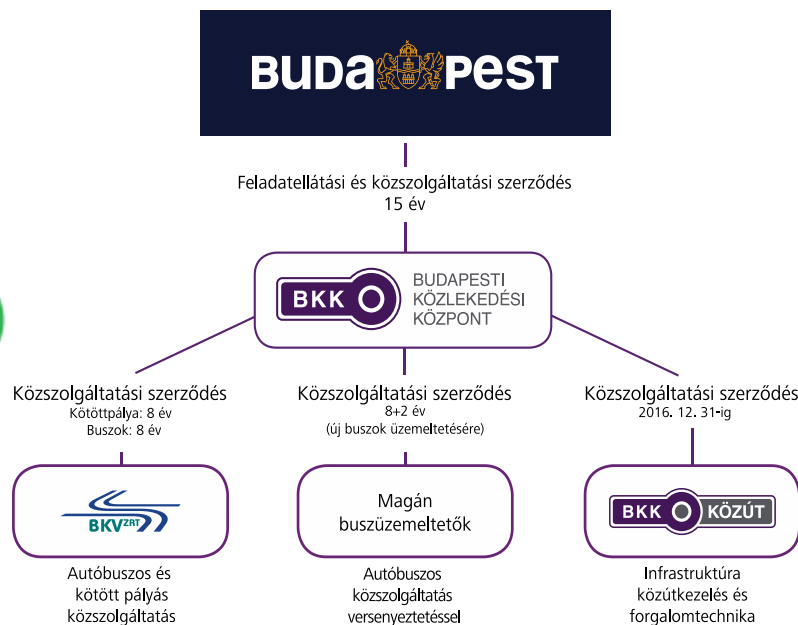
BUDAPEST

Feladatellátási és közszolgáltatási szerződés
15 év

BKK BUDAPESTI KÖZLEKEDÉSI KÖZPONT

Közszolgáltatási szerződés
Kötöttpálya: 8 év
Buszok: 8 év

BKV ZRT

Autóbuszos és kötött pályás közszolgáltatás

Közszolgáltatási szerződés
8+2 év
(új buszok üzemeltetésére)

Magán buszüzemeltetők

Autóbuszos közszolgáltatás versenyeztetéssel

Közszolgáltatási szerződés
2016. 12. 31-ig

BKK KÖZÚT

Infrastruktúra közútkezelés és forgalomtechnika